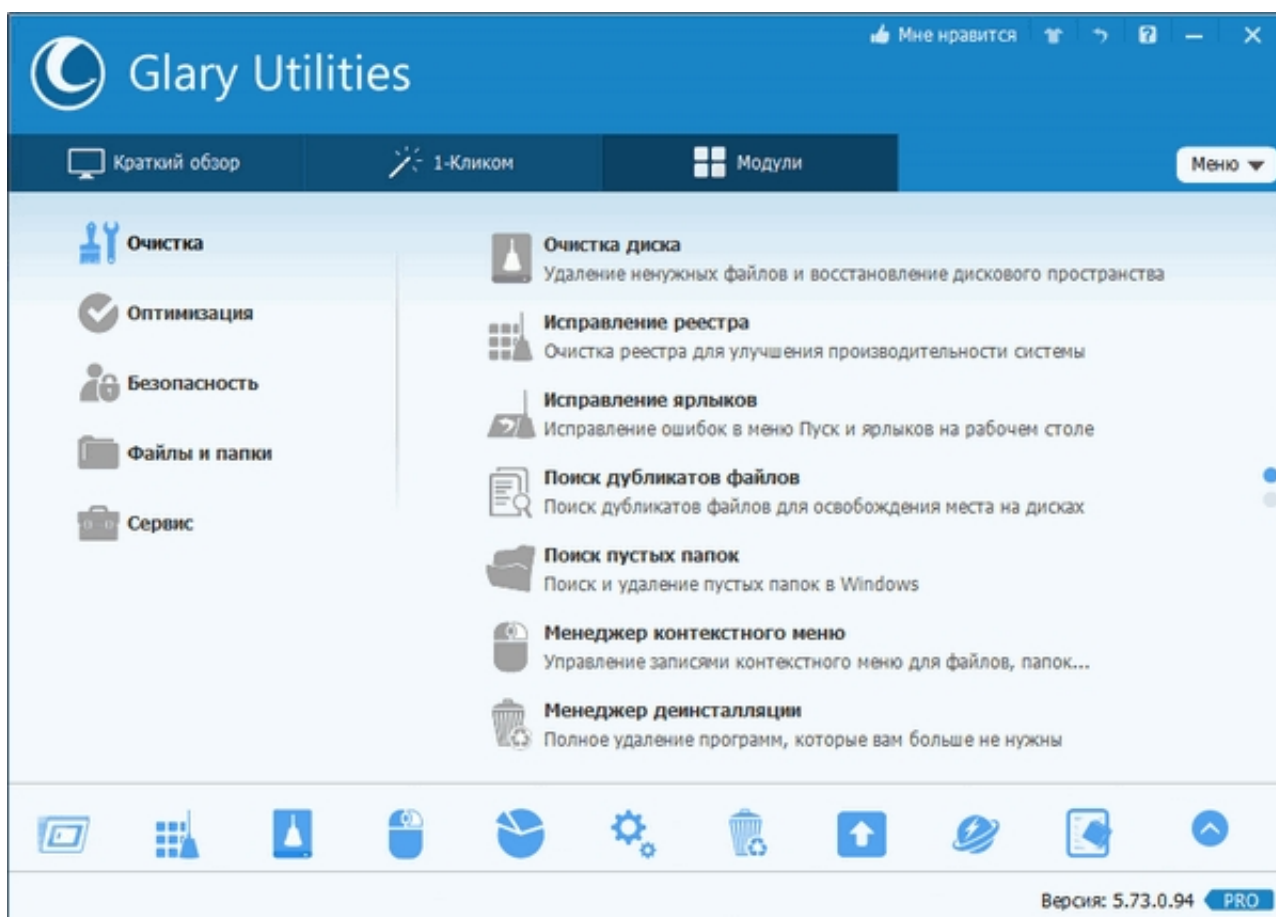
Glary Utilities

Мне нравится

Краткий обзор

1-Кликом

Модули

Меню

Очистка

Оптимизация

Безопасность

Файлы и папки

Сервис

Очистка диска
Удаление ненужных файлов и восстановление дискового пространства

Исправление реестра
Очистка реестра для улучшения производительности системы

Исправление ярлыков
Исправление ошибок в меню Пуск и ярлыков на рабочем столе

Поиск дубликатов файлов
Поиск дубликатов файлов для освобождения места на дисках

Поиск пустых папок
Поиск и удаление пустых папок в Windows

Менеджер контекстного меню
Управление записями контекстного меню для файлов, папок...

Менеджер деинсталляции
Полное удаление программ, которые вам больше не нужны

Версия: 5.73.0.94 PRO